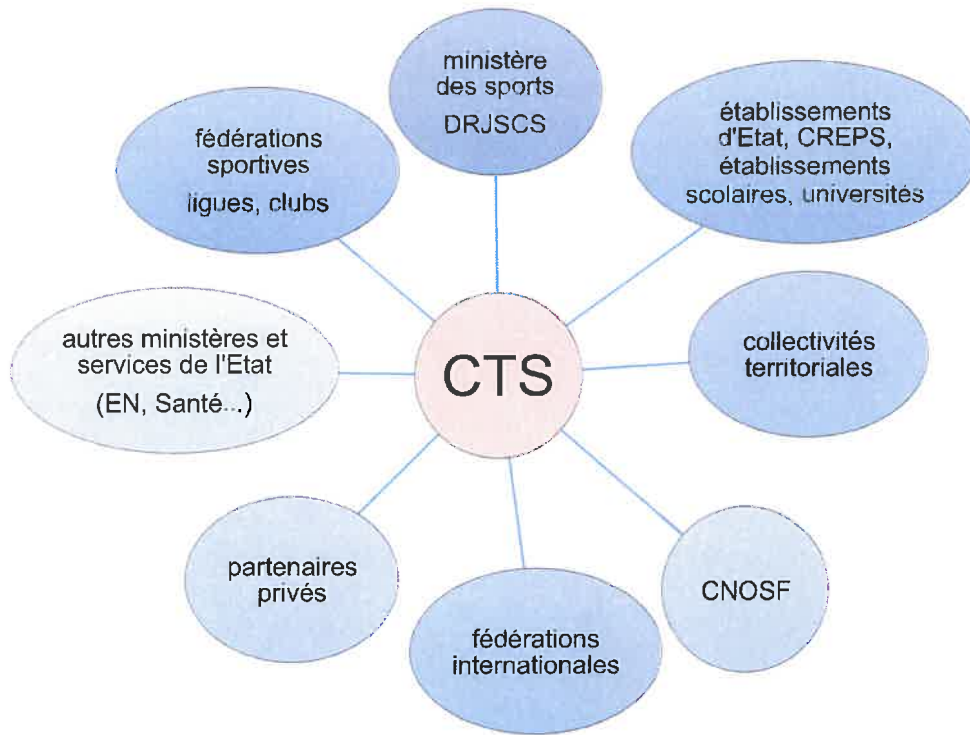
ministère des sports
DRJSCS

fédérations sportives
ligues, clubs

établissements d'Etat, CREPS, établissements scolaires, universités

autres ministères et services de l'Etat
(EN, Santé...)

CTS

collectivités territoriales

partenaires privés

CNOSF

fédérations internationales